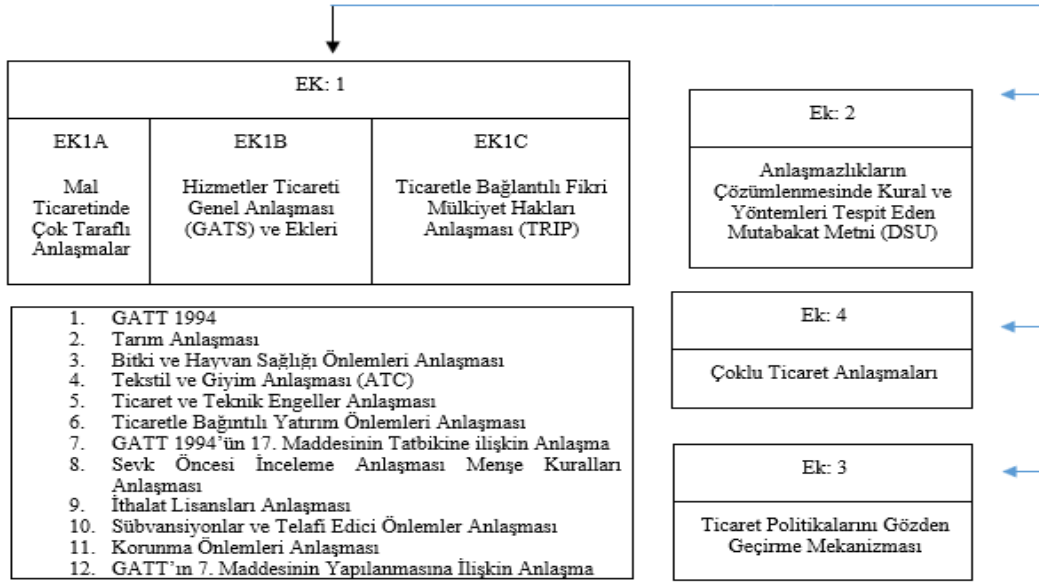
EK: 1

| EK1A | EK1B | EK1C |
|---|---|---|
| Mal Ticaretinde Çok Taraflı Anlaşmalar | Hizmetler Ticareti Genel Anlaşması (GATS) ve Ekleri | Ticaretle Bağlantılı Fikri Mülkiyet Hakları Anlaşması (TRIP) |

1. GATT 1994
2. Tarım Anlaşması
3. Bitki ve Hayvan Sağlığı Önlemleri Anlaşması
4. Tekstil ve Giyim Anlaşması (ATC)
5. Ticaret ve Teknik Engeller Anlaşması
6. Ticaretle Bağıntılı Yatırım Önlemleri Anlaşması
7. GATT 1994'ün 17. Maddesinin Tatbikine ilişkin Anlaşma
8. Sevk Öncesi İnceleme Anlaşması Menşe Kuralları Anlaşması
9. İthalat Lisansları Anlaşması
10. Sübvansiyonlar ve Telafi Edici Önlemler Anlaşması
11. Korunma Önlemleri Anlaşması
12. GATT'ın 7. Maddesinin Yapılanmasına İlişkin Anlaşma

Ek: 2

Anlaşmazlıkların Çözümlenmesinde Kural ve Yöntemleri Tespit Eden Mutabakat Metni (DSU)

Ek: 4

Çoklu Ticaret Anlaşmaları

Ek: 3

Ticaret Politikalarını Gözden Geçirme Mekanizması